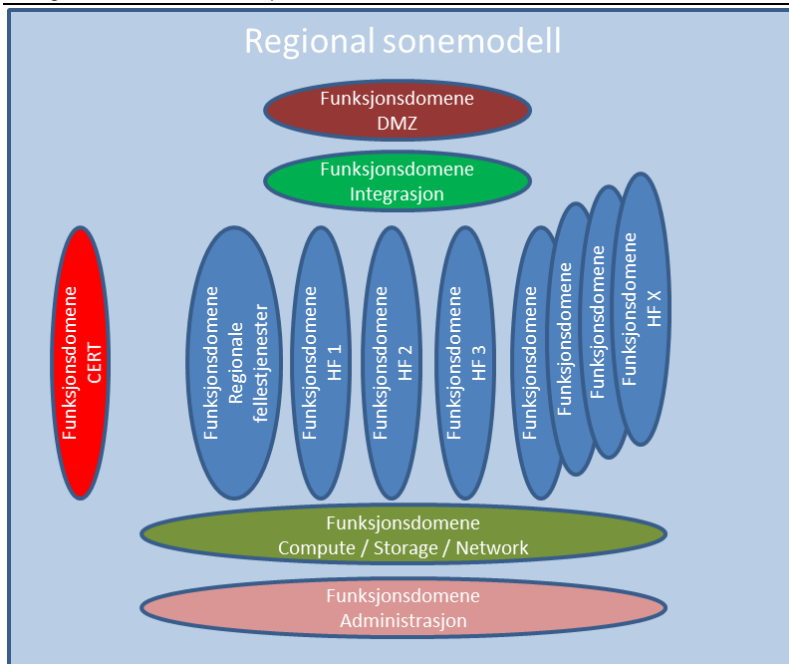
Regional sonemodell

Funksjonsdomene DMZ

Funksjonsdomene Integrasjon

Funksjonsdomene CERT

Funksjonsdomene Regionale fellestjenester

Funksjonsdomene HF 1

Funksjonsdomene HF 2

Funksjonsdomene HF 3

Funksjonsdomene

Funksjonsdomene

Funksjonsdomene

Funksjonsdomene HF X

Funksjonsdomene Compute / Storage / Network

Funksjonsdomene Administrasjon